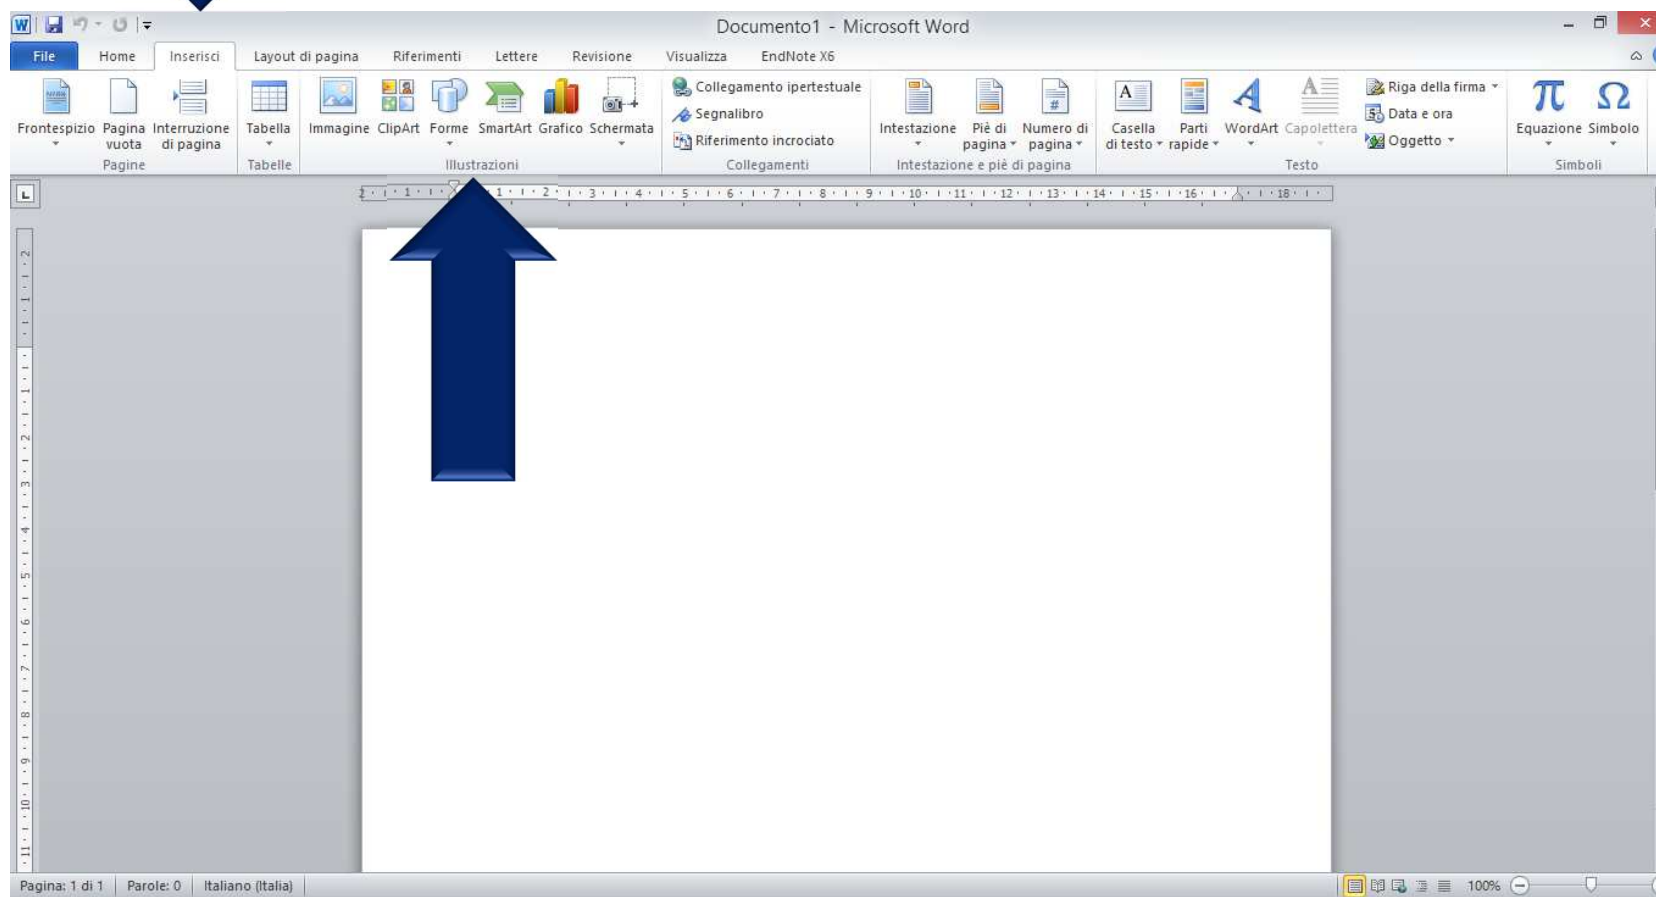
Documento1 - Microsoft Word

File Home Inserisci Layout di pagina Riferimenti Lettere Revisione Visualizza EndNote X6

Frontespizio Pagina vuota Interruzione di pagina
Pagine

Tabella
Tabelle

Immagine ClipArt Forme SmartArt Grafico Schermata
Illustrazioni

Collegamento ipertestuale
Segnalibro
Riferimento incrociato
Collegamenti

Intestazione Piè di pagina Numero di pagina
Intestazione e piè di pagina

Casella di testo Parti rapide WordArt Capolettera
Riga della firma
Data e ora
Oggetto
Testo

Equazione Simbolo
Simboli

Pagina: 1 di 1 Parole: 0 Italiano (Italia) 100%